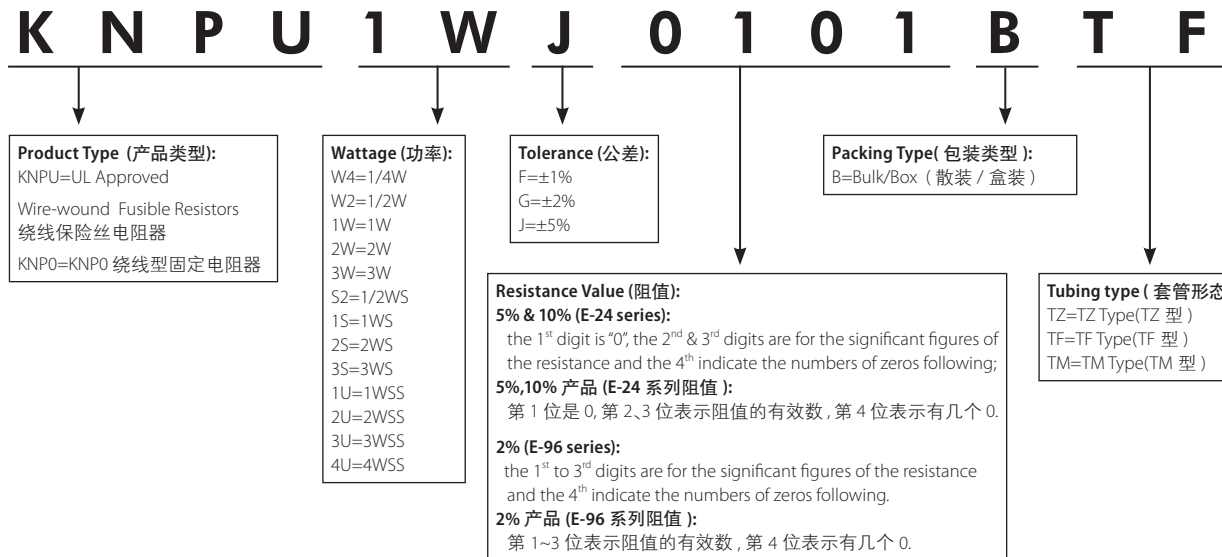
K N P U 1 W J 0 1 0 1 B T F

**Product Type (产品类型):**
KNPU=UL Approved

Wire-wound Fusible Resistors
绕线保险丝电阻器

KNP0=KNP0 绕线型固定电阻器

**Wattage (功率):**
W4=1/4W
W2=1/2W
1W=1W
2W=2W
3W=3W
S2=1/2WS
1S=1WS
2S=2WS
3S=3WS
1U=1WSS
2U=2WSS
3U=3WSS
4U=4WSS

**Tolerance (公差):**
F=±1%
G=±2%
J=±5%

**Packing Type( 包装类型 ):**
B=Bulk/Box（散装 / 盒装）

**Resistance Value (阻值):**
**5% & 10% (E-24 series):**
the $1^{st}$ digit is "0", the $2^{nd}$ & $3^{rd}$ digits are for the significant figures of the resistance and the $4^{th}$ indicate the numbers of zeros following;
**5%,10% 产品 (E-24 系列阻值 ):**
第 1 位是 0, 第 2、3 位表示阻值的有效数 , 第 4 位表示有几个 0.

**2% (E-96 series):**
the $1^{st}$ to $3^{rd}$ digits are for the significant figures of the resistance and the $4^{th}$ indicate the numbers of zeros following.
**2% 产品 (E-96 系列阻值 ):**
第 1~3 位表示阻值的有效数 , 第 4 位表示有几个 0.

**Tubing type ( 套管形态**
TZ=TZ Type(TZ 型 )
TF=TF Type(TF 型 )
TM=TM Type(TM 型 )